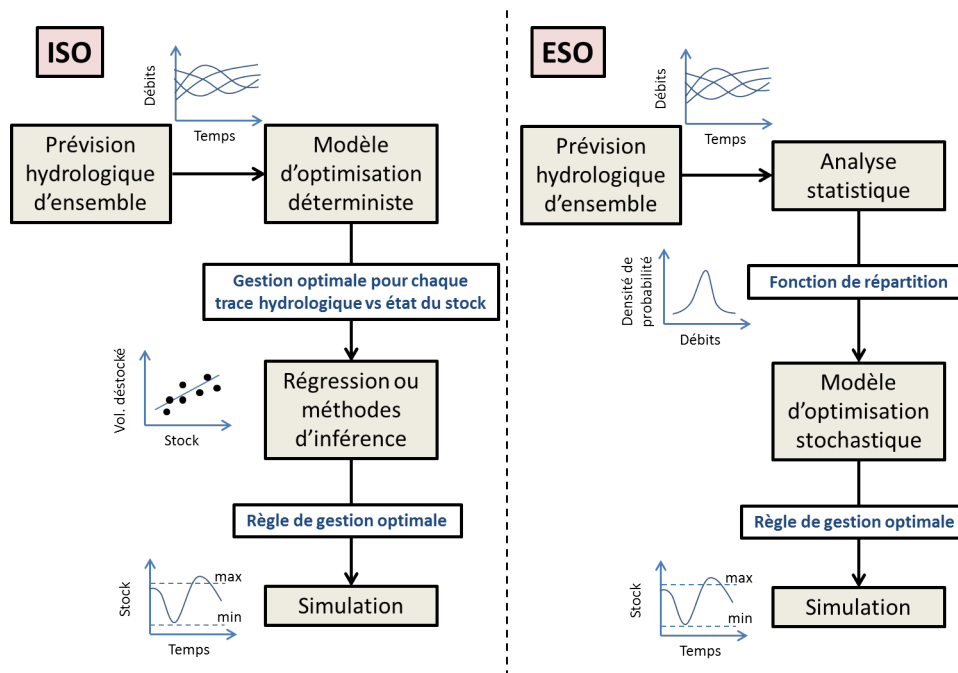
ISO

Débits

Temps

Prévision hydrologique d'ensemble

Modèle d'optimisation déterministe

Gestion optimale pour chaque trace hydrologique vs état du stock

Vol. déstocké

Stock

Régression ou méthodes d'inférence

Règle de gestion optimale

Stock

max

min

Temps

Simulation

ESO

Débits

Temps

Prévision hydrologique d'ensemble

Analyse statistique

Densité de probabilité

Débits

Fonction de répartition

Modèle d'optimisation stochastique

Règle de gestion optimale

Stock

max

min

Temps

Simulation